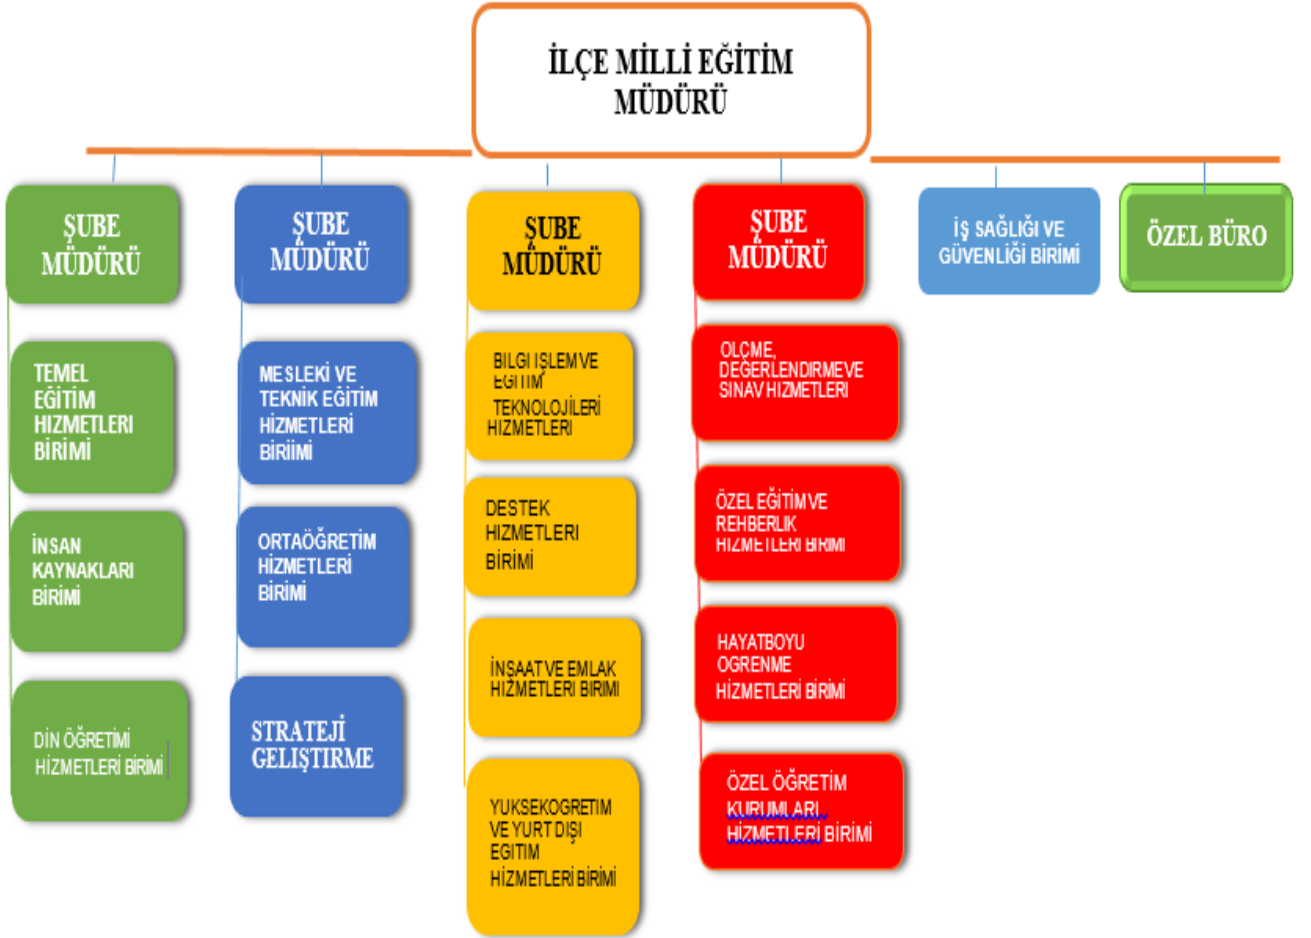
İLÇE MİLLİ EĞİTİM MÜDÜRÜ

ŞUBE MÜDÜRÜ

TEMEL EĞİTİM HIZMETLERI BIRİMİ

İNSAN KAYNAKLARI BIRİMİ

DİN ÖĞRETİMİ HİZMETLERİ BİRİMİ

ŞUBE MÜDÜRÜ

MESLEKİ VE TEKNİK EĞİTİM HİZMETLERİ BİRİİMİ

ORTAÖĞRETİM HİZMETLERİ BİRİMİ

STRATEJİ GELIŞTIRME

ŞUBE MÜDÜRÜ

BILGI IŞLEM VE EGITIM TEKNOLOJİLERİ HIZMETLERI

DESTEK HIZMETLERI BİRİMİ

İNŞAAT VE EMLAK HİZMETLERİ BIRIMI

YUKSEKOGRETIM VE YURT DIŞI EGITIM HİZMETLERİ BİRİMİ

ŞUBE MÜDÜRÜ

OLÇME, DEGERLENDIRME VE SINAV HIZMETLERI

ÖZEL EĞİTİM VE REHBERLIK HIZMETLERI BIRIMI

HAYATBOYU OGRENME HİZMETLERİ BİRİMİ

ÖZEL ÖĞRETİM KURUMLARI HİZMETLERİ BİRİMİ

İŞ SAĞLIĞI VE GÜVENLİĞİ BIRIMI

ÖZEL BÜRO